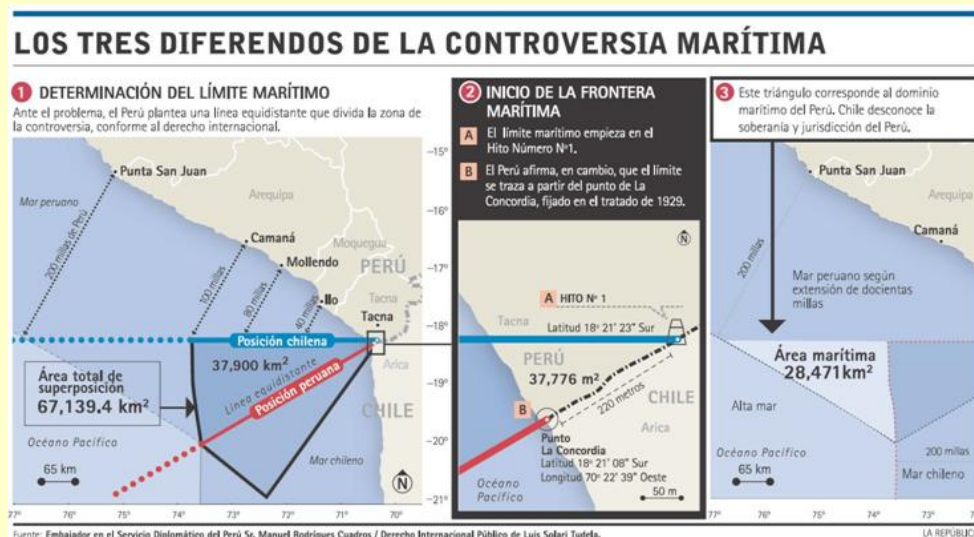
LOS TRES DIFERENDOS DE LA CONTROVERSIA MARÍTIMA

1 DETERMINACIÓN DEL LÍMITE MARÍTIMO
Ante el problema, el Perú plantea una línea equidistante que divida la zona de la controversia, conforme al derecho internacional.

Punta San Juan
Arequipa
Mar peruano
200 millas de Perú
Camaná
Moquegua
Mollendo
100 millas
80 millas
40 millas
Ilo
PERÚ
Tacna
Tacna
Posición chilena
Arica
37,900 km²
Área total de superposición
67,139.4 km²
Línea equidistante
Posición peruana
CHILE
Océano Pacífico
Mar chileno
65 km
N
-15°
-16°
-17°
-18°
-19°
-20°
-21°
77° 76° 75° 74° 73° 72° 71° 70°

2 INICIO DE LA FRONTERA MARÍTIMA
A El límite marítimo empieza en el Hito Número Nº1.
B El Perú afirma, en cambio, que el límite se traza a partir del punto de La Concordia, fijado en el tratado de 1929.

N
A HITO Nº 1
Tacna
Latitud 18° 21' 23" Sur
PERÚ
37,776 m²
220 metros
CHILE
B
Arica
Punto La Concordia
Latitud 18° 21' 08" Sur
Longitud 70° 22' 39" Oeste
Océano Pacífico
50 m

3 Este triángulo corresponde al dominio marítimo del Perú. Chile desconoce la soberanía y jurisdicción del Perú.

Punta San Juan
Arequipa
Camaná
200 millas
Mar peruano según extensión de docientas millas
Área marítima
28,471km²
Alta mar
Océano Pacífico
65 km
200 millas
Mar chileno
77° 76° 75° 74° 73° 7

Fuente: Embajador en el Servicio Diplomático del Perú Sr. Manuel Rodríguez Cuadros / Derecho Internacional Público de Luis Solari Tudela.
LA REPÚBLIC